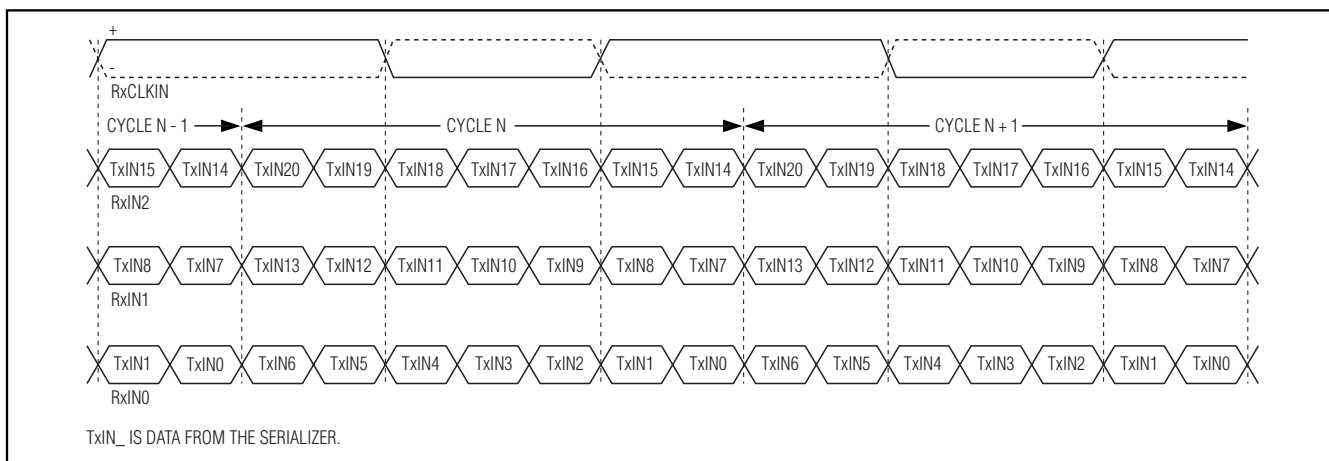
+

-

RxCLKIN

CYCLE N - 1

CYCLE N

CYCLE N + 1

TxIN15 TxIN14 TxIN20 TxIN19 TxIN18 TxIN17 TxIN16 TxIN15 TxIN14 TxIN20 TxIN19 TxIN18 TxIN17 TxIN16 TxIN15 TxIN14

RxIN2

TxIN8 TxIN7 TxIN13 TxIN12 TxIN11 TxIN10 TxIN9 TxIN8 TxIN7 TxIN13 TxIN12 TxIN11 TxIN10 TxIN9 TxIN8 TxIN7

RxIN1

TxIN1 TxIN0 TxIN6 TxIN5 TxIN4 TxIN3 TxIN2 TxIN1 TxIN0 TxIN6 TxIN5 TxIN4 TxIN3 TxIN2 TxIN1 TxIN0

RxIN0

TxIN_ IS DATA FROM THE SERIALIZER.